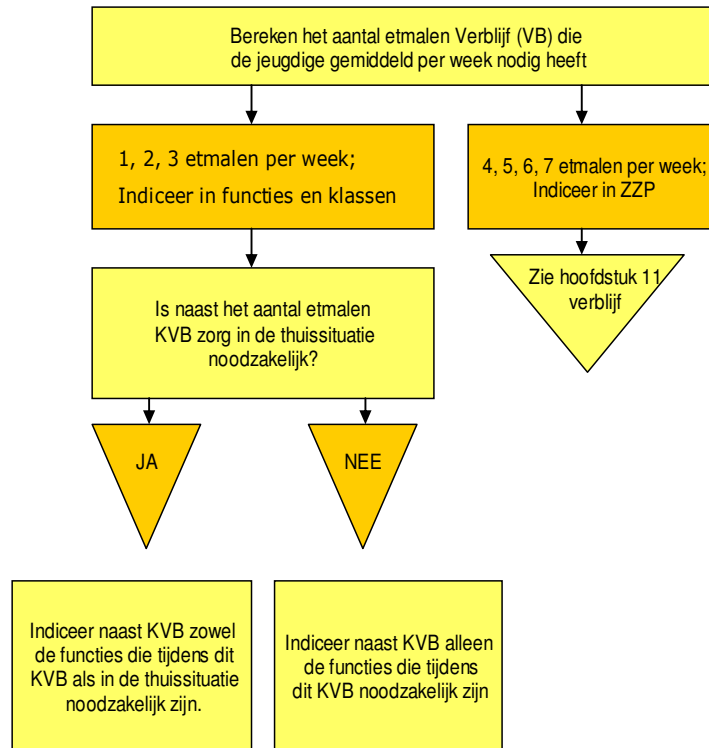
Bereken het aantal etmalen Verblijf (VB) die de jeugdige gemiddeld per week nodig heeft

1, 2, 3 etmalen per week;
Indiceer in functies en klassen

4, 5, 6, 7 etmalen per week;
Indiceer in ZZP

Zie hoofdstuk 11 verblijf

Is naast het aantal etmalen KVB zorg in de thuissituatie noodzakelijk?

JA

NEE

Indiceer naast KVB zowel de functies die tijdens dit KVB als in de thuissituatie noodzakelijk zijn.

Indiceer naast KVB alleen de functies die tijdens dit KVB noodzakelijk zijn